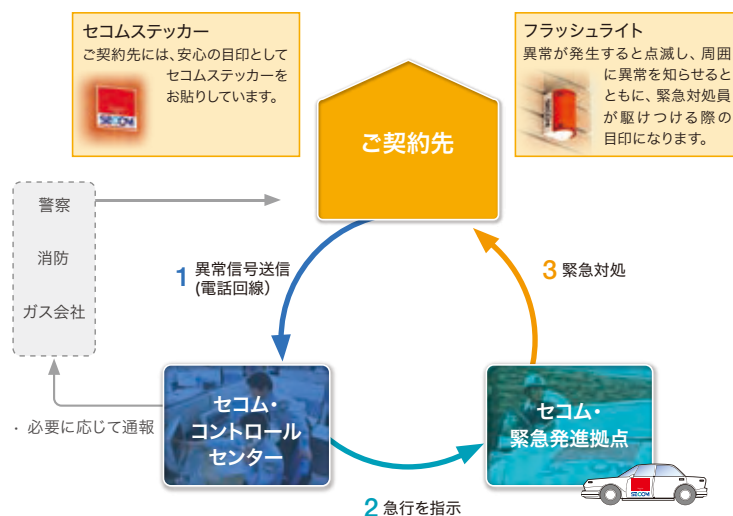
セコムステッカー
ご契約先には、安心の目印としてセコムステッカーをお貼りしています。

SECOM

フラッシュライト
異常が発生すると点滅し、周囲に異常を知らせるとともに、緊急対処員が駆けつける際の目印になります。

ご契約先

警察
消防
ガス会社

1 異常信号送信 (電話回線)

3 緊急対処

・必要に応じて通報

セコム・コントロールセンター

セコム・緊急発進拠点

2 急行を指示

SECOM